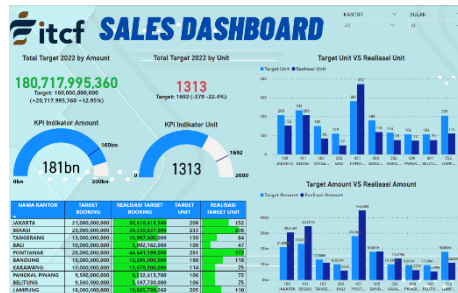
itcf

SALES DASHBOARD

KANTOR

BULAN

Total Target 2022 by Amount

180,717,995,360

Target: 160,000,000,000 (+20,717,995,360 +12.95%)

Total Target 2022 by Unit

1313

Target: 1692 (-379 -22.4%)

KPI Indikator Amount

181bn

0bn

160bn

200bn

KPI Indikator Unit

1313

1692

0

2000

Target Unit VS Realisasi Unit

Target Unit ● Realisasi Unit

Target Amount VS Realisasi Amount

Target Amount ● Realisasi Amount

| NAMA KANTOR | TARGET BOOKING | REALISASI TARGET BOOKING | TARGET UNIT | REALISASI TARGET UNIT |
|---|---|---|---|---|
| JAKARTA | 11,000,000,000 | 30,416,618,500 | 206 | 152 |
| BEKASI | 23,000,000,000 | 34,320,557,000 | 233 | 206 |
| TANGERANG | 13,000,000,000 | 10,987,000,000 | 150 | 78 |
| BALI | 11,000,000,000 | 5,062,162,000 | 100 | 42 |
| PONTIANAK | 20,000,000,000 | 44,641,198,000 | 201 | 248 |
| SUNGAI | 10,000,000,000 | 12,365,000,000 | 180 | 118 |
| KARAWANG | 10,000,000,000 | 13,575,000,000 | 114 | 75 |
| PANGKAL PINANG | 10,000,000,000 | 8,232,615,700 | 100 | 72 |
| BELITUNG | 9,000,000,000 | 5,997,730,000 | 100 | 26 |
| LAMPUNG | 10,000,000,000 | 10,865,796,260 | 100 | 74 |